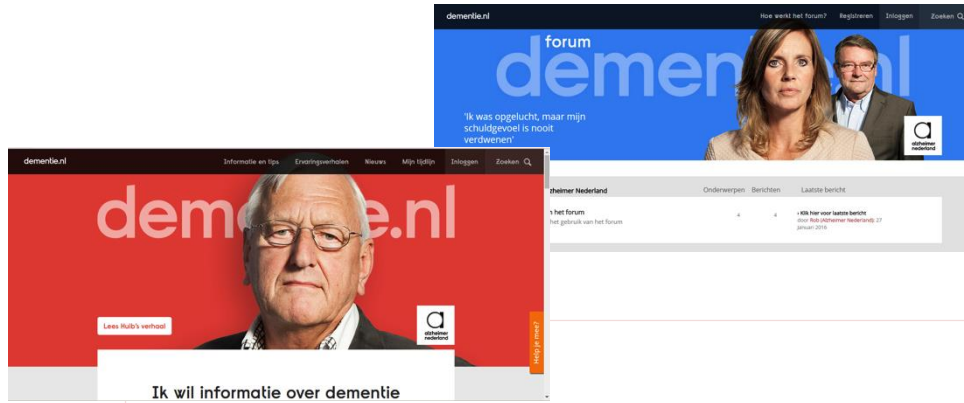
dementie.nl

Hoe werkt het forum? Registreren Inloggen Zoeken

forum

dementie

'Ik was opgelucht, maar mijn schuldgevoel is nooit verdwenen'

alzheimer nederland

Alzheimer Nederland Onderwerpen Berichten Laatste bericht

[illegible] het forum
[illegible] het gebruik van het forum

4 4

Klik hier voor laatste bericht
door Rob (Alzheimer Nederland) 27 januari 2016

dementie.nl

Informatie en tips Ervaringsverhalen Nieuws Mijn tijdlijn Inloggen Zoeken

deme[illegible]e.nl

Lees Huib's verhaal

alzheimer nederland

Help je mee?

Ik wil informatie over dementie